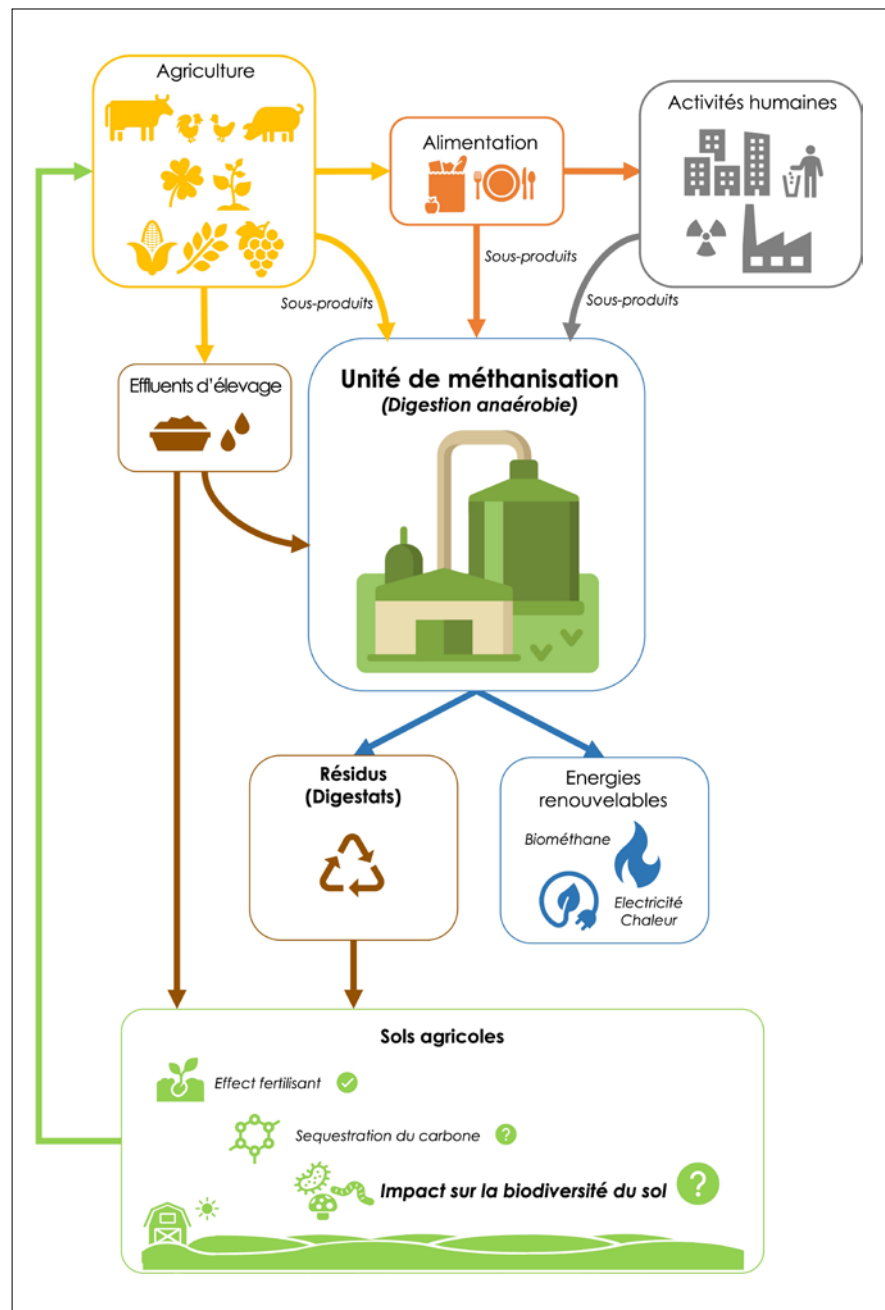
Agriculture

Alimentation

Activités humaines

Sous-produits

Sous-produits

Sous-produits

Effluents d'élevage

Unité de méthanisation
(Digestion anaérobie)

Résidus
(Digestats)

Energies renouvelables

Biométhane

Electricité
Chaleur

Sols agricoles

Effect fertilisant

Sequestration du carbone

Impact sur la biodiversité du sol